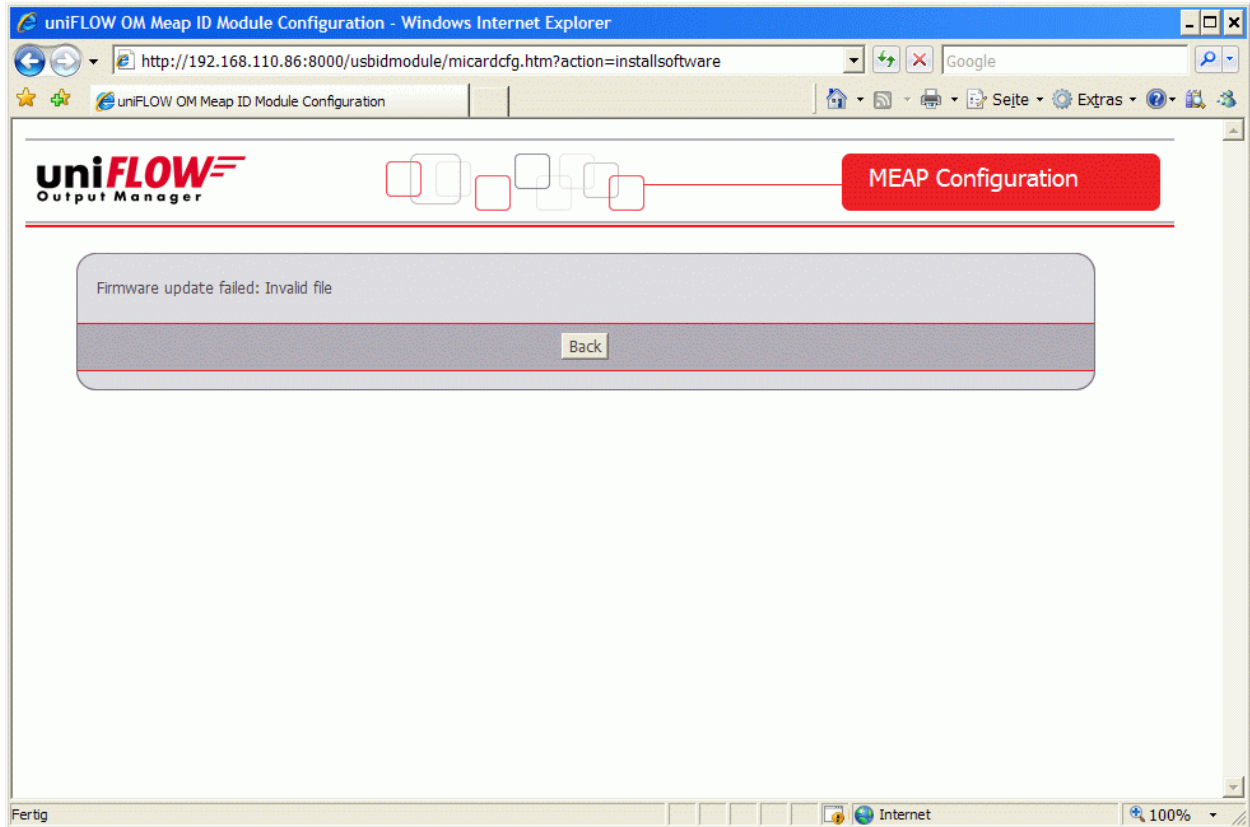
uniFLOW OM Meap ID Module Configuration - Windows Internet Explorer

http://192.168.110.86:8000/usbidmodule/micardcfg.htm?action=installsoftware

Google

uniFLOW OM Meap ID Module Configuration

Seite · Extras ·

uniFLOW
Output Manager

MEAP Configuration

Firmware update failed: Invalid file

Back

Fertig

Internet

100%